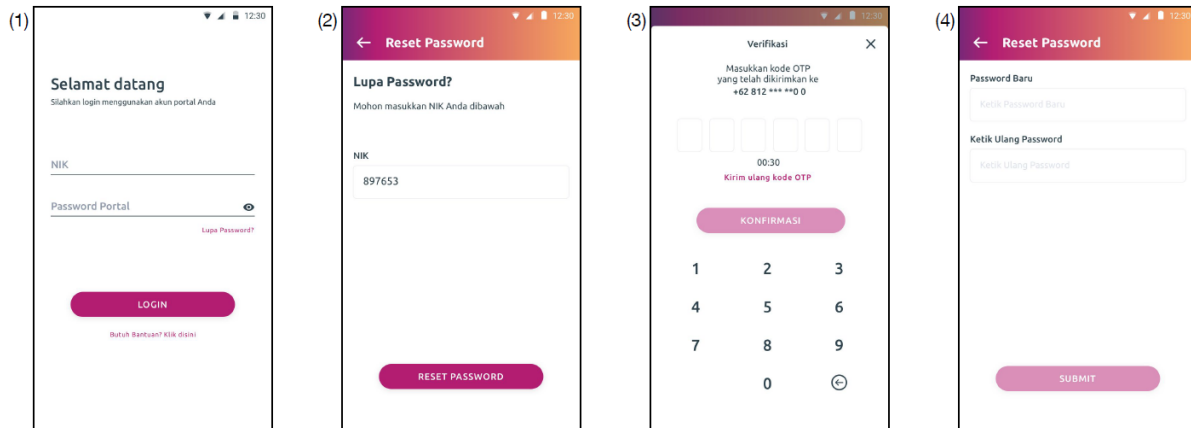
(1)

12:30

Selamat datang

Silahkan login menggunakan akun portal Anda

NIK

Password Portal

Lupa Password?

LOGIN

Butuh Bantuan? Klik disini

(2)

12:30

Reset Password

Lupa Password?

Mohon masukkan NIK Anda dibawah

NIK

897653

RESET PASSWORD

(3)

12:30

Verifikasi

Masukkan kode OTP yang telah dikirimkan ke +62 812 *** **0 0

00:30

Kirim ulang kode OTP

KONFIRMASI

1 2 3

4 5 6

7 8 9

0

(4)

12:30

Reset Password

Password Baru

Ketik Password Baru

Ketik Ulang Password

Ketik Ulang Password

SUBMIT